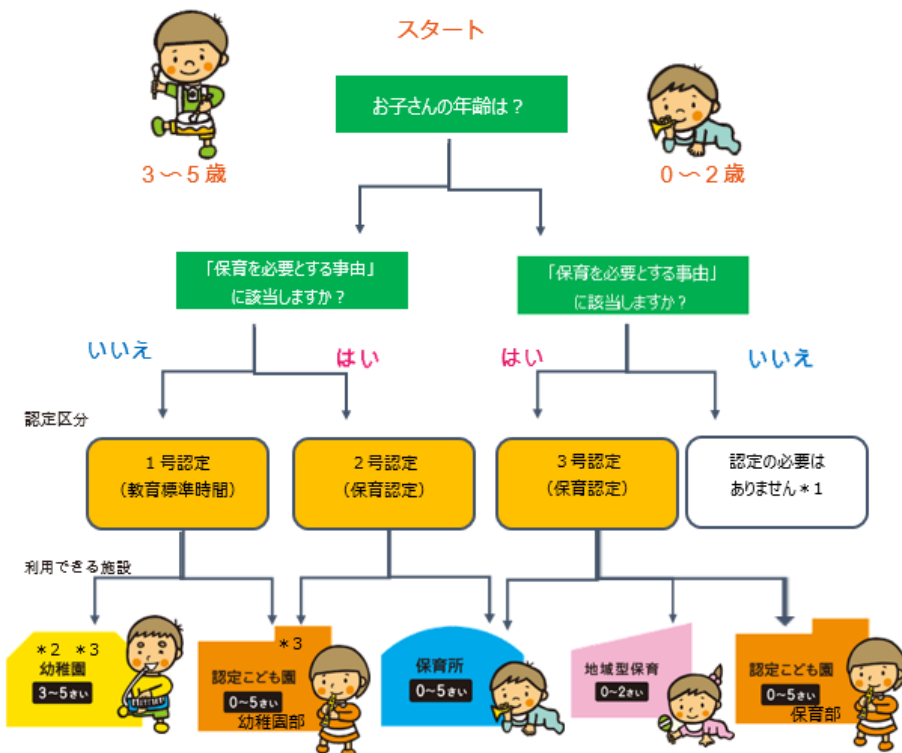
スタート

3～5歳

お子さんの年齢は？

0～2歳

「保育を必要とする事由」に該当しますか？

「保育を必要とする事由」に該当しますか？

いいえ

はい

はい

いいえ

認定区分

1号認定
（教育標準時間）

2号認定
（保育認定）

3号認定
（保育認定）

認定の必要はありません＊1

利用できる施設

＊2 ＊3
幼稚園
3～5さい

＊3
認定こども園
0～5さい
幼稚園部

保育所
0～5さい

地域型保育
0～2さい

認定こども園
0～5さい
保育部